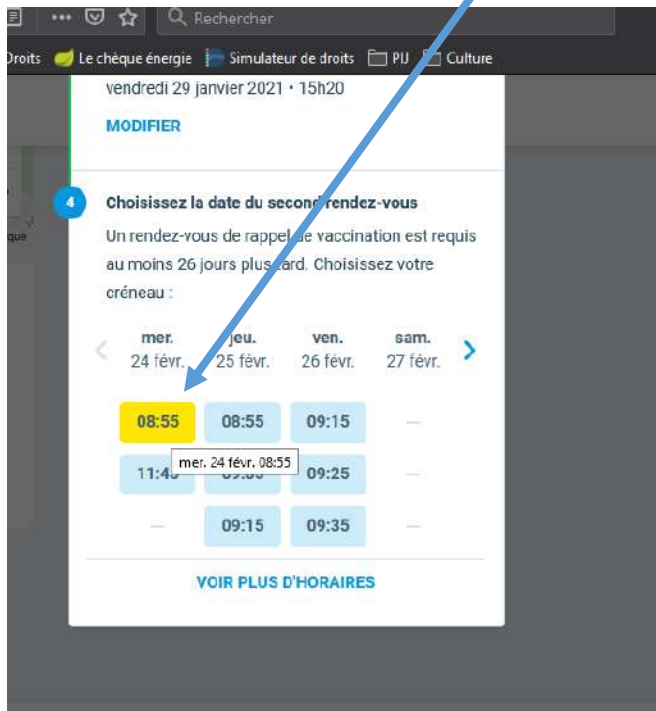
Rechercher

Droits Le chèque énergie Simulateur de droits PIJ Culture

vendredi 29 janvier 2021 • 15h20

MODIFIER

4

Choisissez la date du second rendez-vous

Un rendez-vous de rappel de vaccination est requis au moins 26 jours plus tard. Choisissez votre créneau :

| mer. 24 févr. | jeu. 25 févr. | ven. 26 févr. | sam. 27 févr. |
|---|---|---|---|
| 08:55 | 08:55 | 09:15 | — |
| 11:4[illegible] | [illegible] | 09:25 | — |
| — | 09:15 | 09:35 | — |

mer. 24 févr. 08:55

VOIR PLUS D'HORAIRES